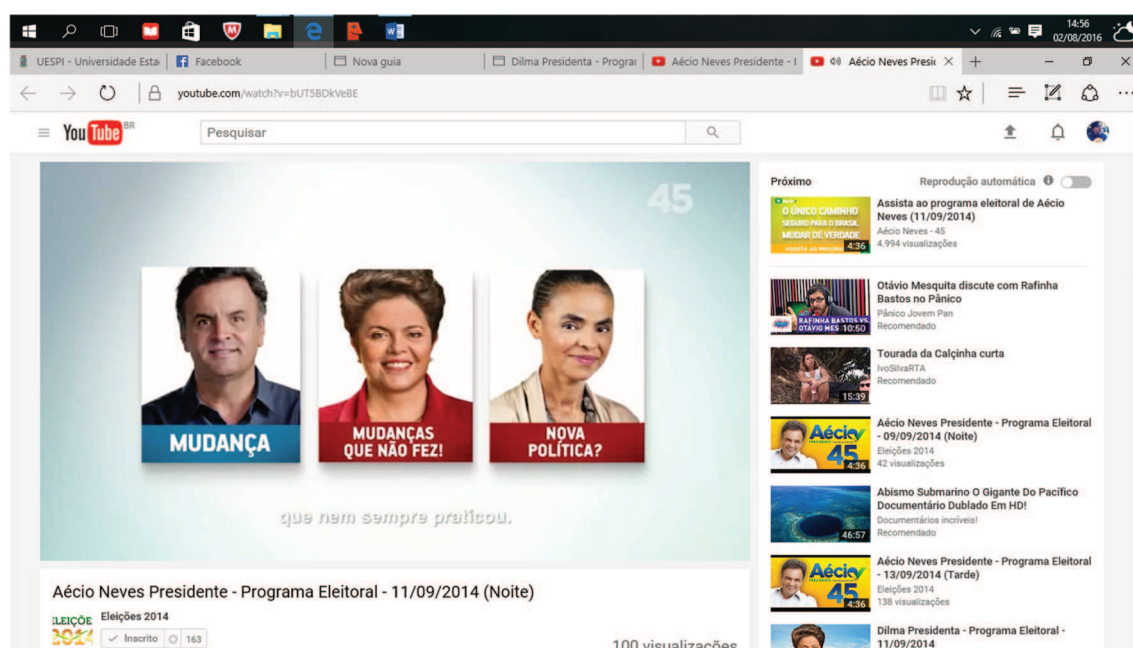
14:56
02/08/2016

UESPI - Universidade Esta | Facebook | Nova guia | Dilma Presidenta - Prograr | Aécio Neves Presidente - I | Aécio Neves Presic ×

youtube.com/watch?v=bUT5BDkVeBE

YouTube BR
Pesquisar

45

MUDANÇA
MUDANÇAS QUE NÃO FEZ!
NOVA POLÍTICA?

que nem sempre praticou.

Aécio Neves Presidente - Programa Eleitoral - 11/09/2014 (Noite)

ELEIÇÕE 2014
Eleições 2014
Inscrito 163
100 visualizações

Próximo
Reprodução automática

O ÚNICO CAMINHO SEGURO PARA O BRASIL MUDAR DE VERDADE
ASSISTA AO PROGRAMA
4:36
Assista ao programa eleitoral de Aécio Neves (11/09/2014)
Aécio Neves - 45
4.994 visualizações

RAFINHA BASTOS VS OTÁVIO MES
10:50
Otávio Mesquita discute com Rafinha Bastos no Pânico
Pânico Jovem Pan
Recomendado

15:39
Tourada da Calçinha curta
IvoSilvaRTA
Recomendado

Aécio 45
4:36
Aécio Neves Presidente - Programa Eleitoral - 09/09/2014 (Noite)
Eleições 2014
42 visualizações

46:57
Abismo Submarino O Gigante Do Pacífico Documentário Dublado Em HD!
Documentários incríveis!
Recomendado

Aécio 45
4:36
Aécio Neves Presidente - Programa Eleitoral - 13/09/2014 (Tarde)
Eleições 2014
138 visualizações

Dilma Presidenta - Programa Eleitoral - 11/09/2014